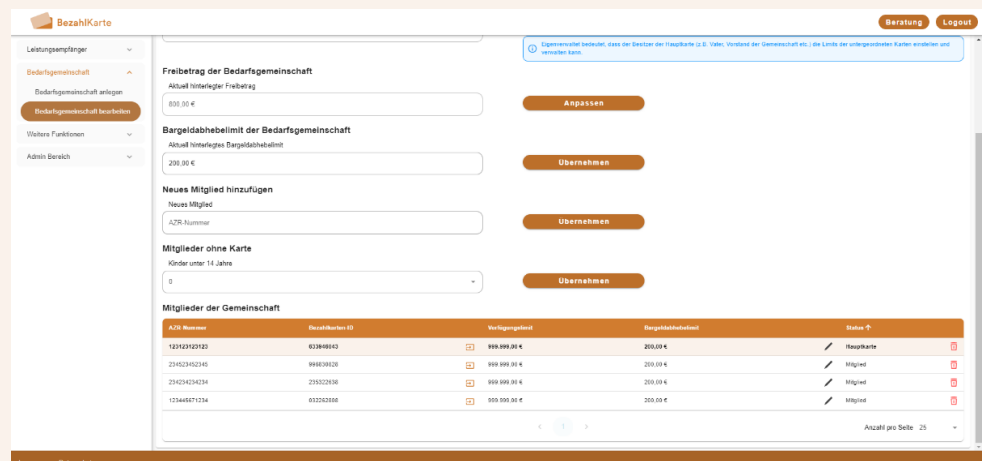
BezahlKarte

Beratung Logout

Leistungsempfänger

Bedarfsgemeinschaft

Bedarfsgemeinschaft anlegen

Bedarfsgemeinschaft bearbeiten

Weitere Funktionen

Admin Bereich

Eigenverwaltet bedeutet, dass der Besitzer der Hauptkarte (z.B. Vater, Vorstand der Gemeinschaft etc.) die Limits der untergeordneten Karten einstellen und verwalten kann.

Freibetrag der Bedarfsgemeinschaft

Aktuell hinterlegter Freibetrag

800,00 €

Anpassen

Bargeldabhebelimit der Bedarfsgemeinschaft

Aktuell hinterlegtes Bargeldabhebelimit

200,00 €

Übernehmen

Neues Mitglied hinzufügen

Neues Mitglied

AZR-Nummer

Übernehmen

Mitglieder ohne Karte

Kinder unter 14 Jahre

0

Übernehmen

Mitglieder der Gemeinschaft

| AZR-Nummer | Bezahlkarten-ID | Verfügungslimit | Bargeldabhebelimit | Status |
|---|---|---|---|---|
| 123123123123 | 633646643 | 999.999,00 € | 200,00 € | Hauptkarte |
| 234523452345 | 866636626 | 999.999,00 € | 200,00 € | Mitglied |
| 234234234234 | 235322636 | 999.999,00 € | 200,00 € | Mitglied |
| 123445671234 | 632262686 | 999.999,00 € | 200,00 € | Mitglied |

1

Anzahl pro Seite 25